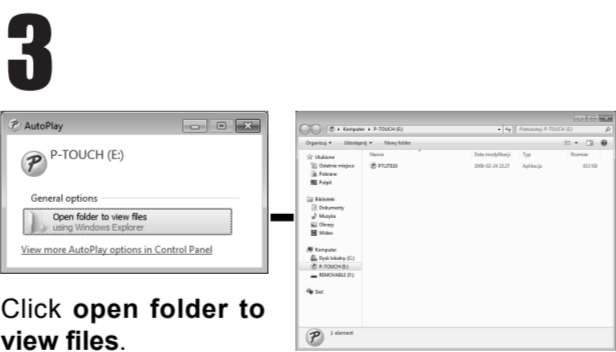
3

AutoPlay

P-TOUCH (E:)

General options

Open folder to view files
using Windows Explorer

View more AutoPlay options in Control Panel

Komputer ▸ P-TOUCH (E:)

Przeszukaj: P-TOUCH (E:)

Organizuj ▾ Udostępnij ▾ Nowy folder

Ulubione
Ostatnie miejsca
Pobrane
Pulpit

Biblioteki
Dokumenty
Muzyka
Obrazy
Wideo

Komputer
Dysk lokalny (C:)
P-TOUCH (E:)
REMOVABLE (F:)

Sieć

| Nazwa | Data modyfikacji | Typ | Rozmiar |
|---|---|---|---|
| PTLITE10 | 2008-02-24 23:27 | Aplikacja | 613 KB |

1 element

Click **open folder to view files**.